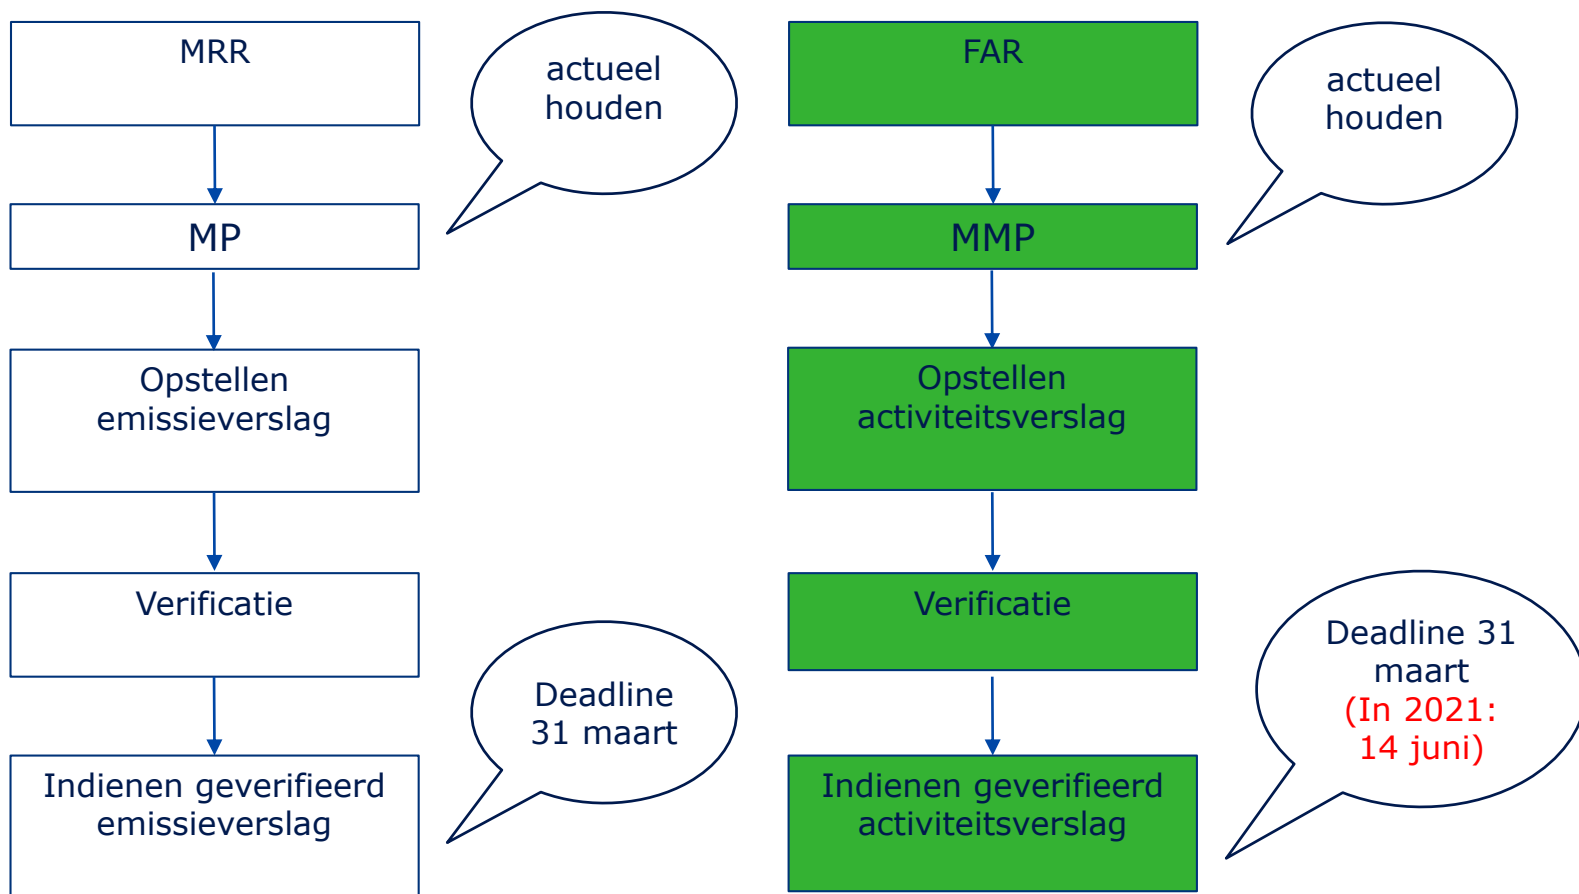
MRR

actueel houden

MP

Opstellen emissieverslag

Verificatie

Indienen geverifieerd emissieverslag

Deadline 31 maart

FAR

actueel houden

MMP

Opstellen activiteitsverslag

Verificatie

Indienen geverifieerd activiteitsverslag

Deadline 31 maart (In 2021: 14 juni)